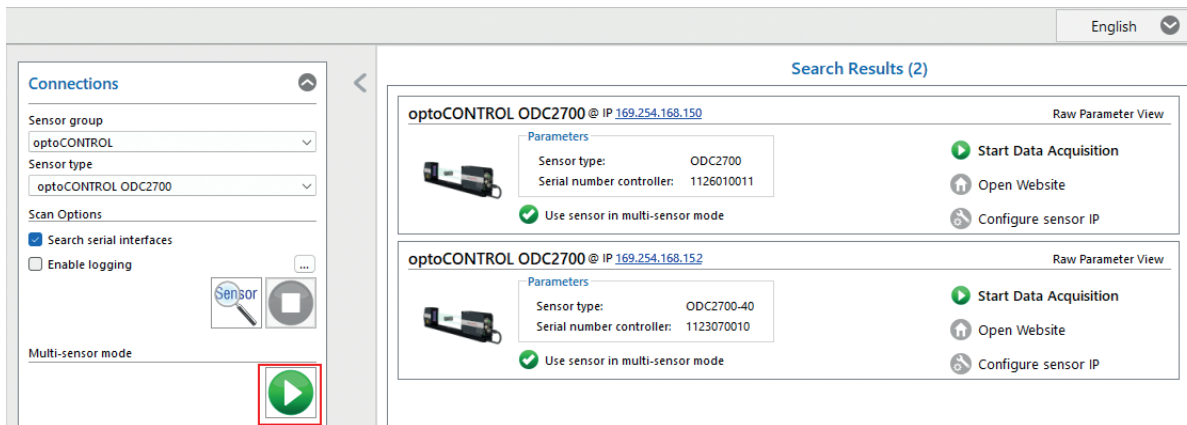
English

Connections

Sensor group

optoCONTROL

Sensor type

optoCONTROL ODC2700

Scan Options

Search serial interfaces

Enable logging

...

Sensor

Multi-sensor mode

Search Results (2)

optoCONTROL ODC2700 @ IP 169.254.168.150

Raw Parameter View

Parameters

| Sensor type: | ODC2700 |
|---|---|
| Serial number controller: | 1126010011 |

Use sensor in multi-sensor mode

Start Data Acquisition

Open Website

Configure sensor IP

optoCONTROL ODC2700 @ IP 169.254.168.152

Raw Parameter View

Parameters

| Sensor type: | ODC2700-40 |
|---|---|
| Serial number controller: | 1123070010 |

Use sensor in multi-sensor mode

Start Data Acquisition

Open Website

Configure sensor IP